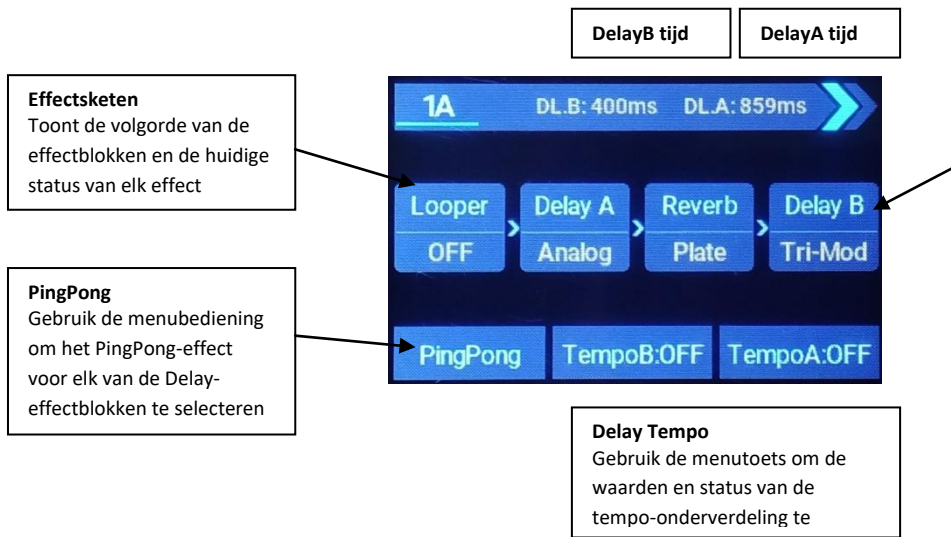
DelayB tijd

DelayA tijd

Effectsketen
Toont de volgorde van de effectblokken en de huidige status van elk effect

1A DL.B: 400ms DL.A: 859ms

Looper OFF

Delay A Analog

Reverb Plate

Delay B Tri-Mod

PingPong
Gebruik de menubediening om het PingPong-effect voor elk van de Delay-effectblokken te selecteren

PingPong

TempoB:OFF

TempoA:OFF

Delay Tempo
Gebruik de menutoets om de waarden en status van de tempo-onderverdeling te